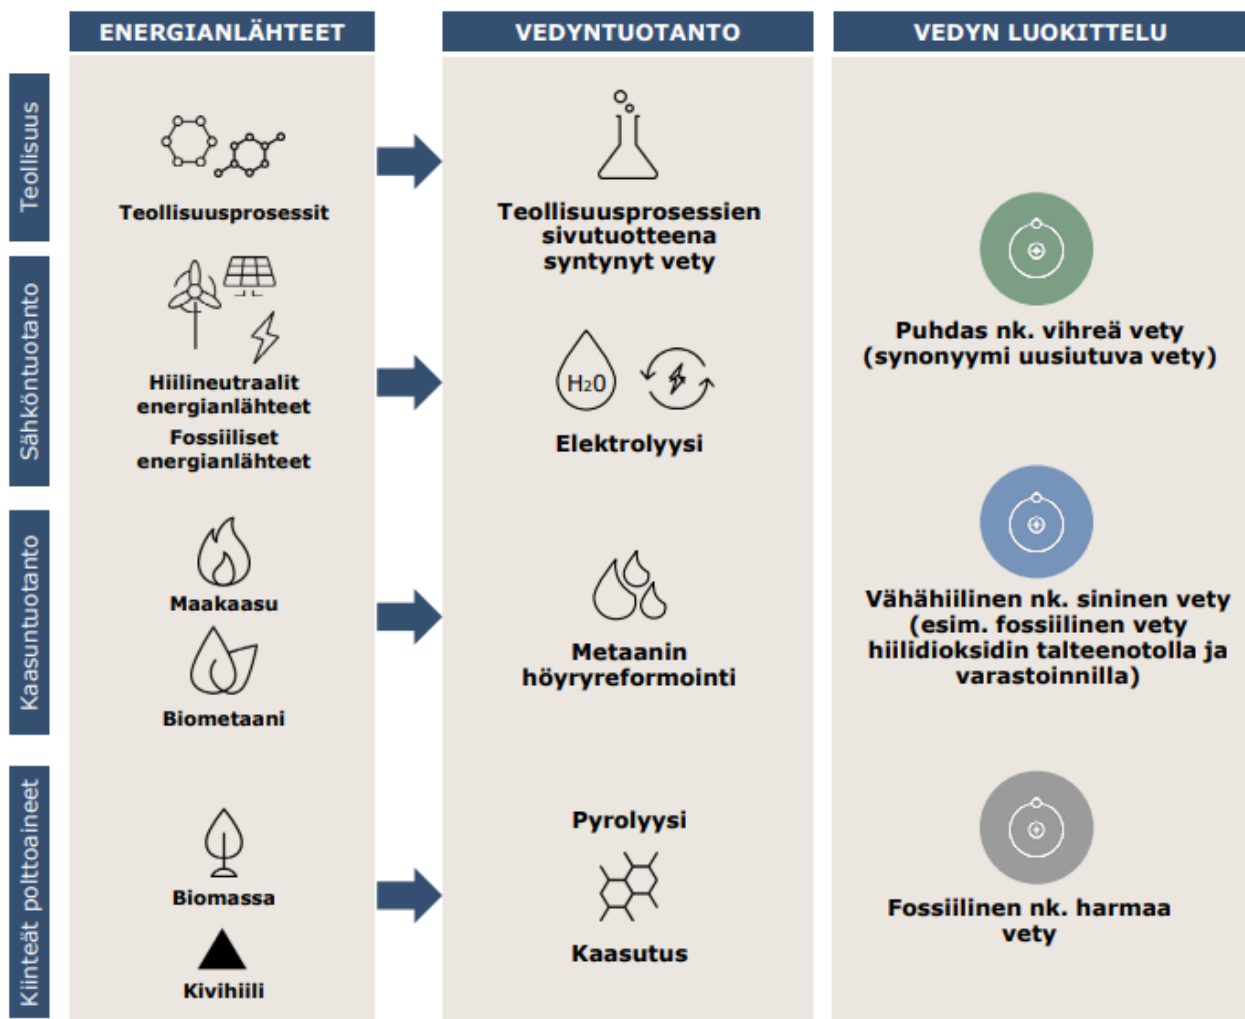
ENERGIANLÄHTEET

VEDYNTUOTANTO

VEDYN LUOKITTELU

Teollisuus

Teollisuusprosessit

Teollisuusprosessien sivutuotteena syntynyt vety

Puhdas nk. vihreä vety (synonyymi uusiutuva vety)

Sähköntuotanto

Hiilineutraalit energianlähteet

Fossiiliset energianlähteet

H$_2$O

Elektrolyysi

Kaasuntuotanto

Maakaasu

Biometaani

Metaanin höyryreformointi

Vähähiilinen nk. sininen vety (esim. fossiilinen vety hiilidioksidin talteenotolla ja varastoinnilla)

Kiinteät polttoaineet

Biomassa

Kivihiili

Pyrolyysi

Kaasutus

Fossiilinen nk. harmaa vety